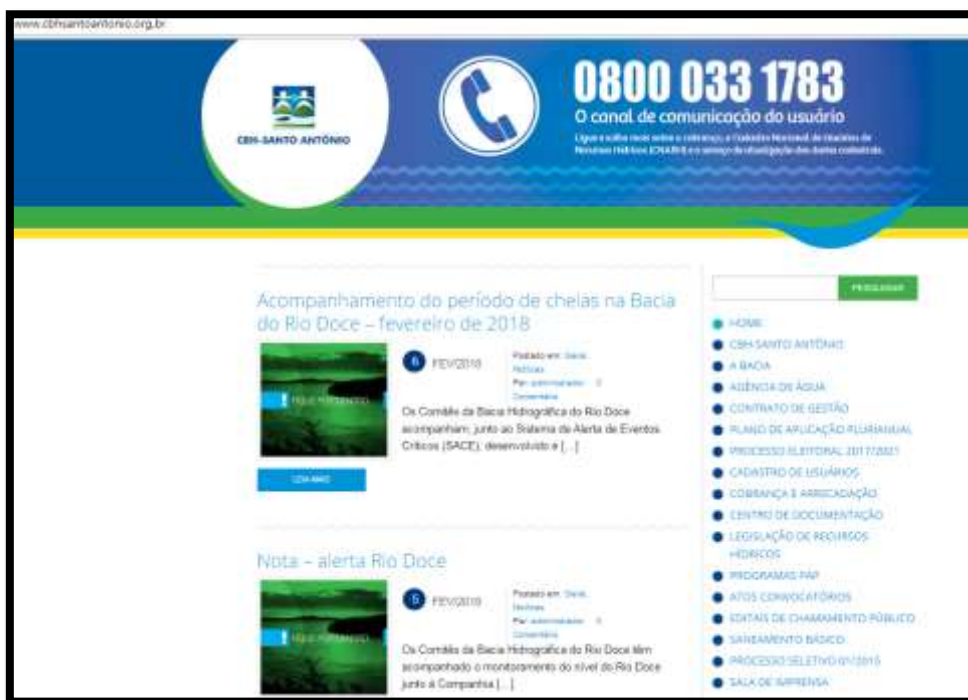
www.cbhsantoantonio.org.br

CBH-SANTO ANTÔNIO

0800 033 1783
O canal de comunicação do usuário
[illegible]

Acompanhamento do período de cheias na Bacia do Rio Doce – fevereiro de 2018

6 FEV/2018
Postado em: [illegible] Notícias
Por: administrador 0 Comentário

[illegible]

Os Comitês da Bacia Hidrográfica do Rio Doce acompanham, junto ao Sistema de Alerta de Eventos Críticos (SACE), desenvolvido e [...]

LEIA MAIS

Nota – alerta Rio Doce

5 FEV/2018
Postado em: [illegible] Notícias
Por: administrador 0 Comentário

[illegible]

Os Comitês da Bacia Hidrográfica do Rio Doce têm acompanhado o monitoramento do nível do Rio Doce junto à Companhia [...]

PESQUISAR

HOME
CBH SANTO ANTÔNIO
A BACIA
AGÊNCIA DE ÁGUA
CONTRATO DE GESTÃO
PLANO DE APLICAÇÃO PLURIANUAL
PROCESSO ELEITORAL 2017/2021
CADASTRO DE USUÁRIOS
COBRANÇA E ARRECADAÇÃO
CENTRO DE DOCUMENTAÇÃO
LEGISLAÇÃO DE RECURSOS HÍDRICOS
PROGRAMAS PAP
ATOS CONVOCATÓRIOS
EDITAIS DE CHAMAMENTO PÚBLICO
SANEAMENTO BÁSICO
PROCESSO SELETIVO 01/2015
SALA DE IMPRENSA